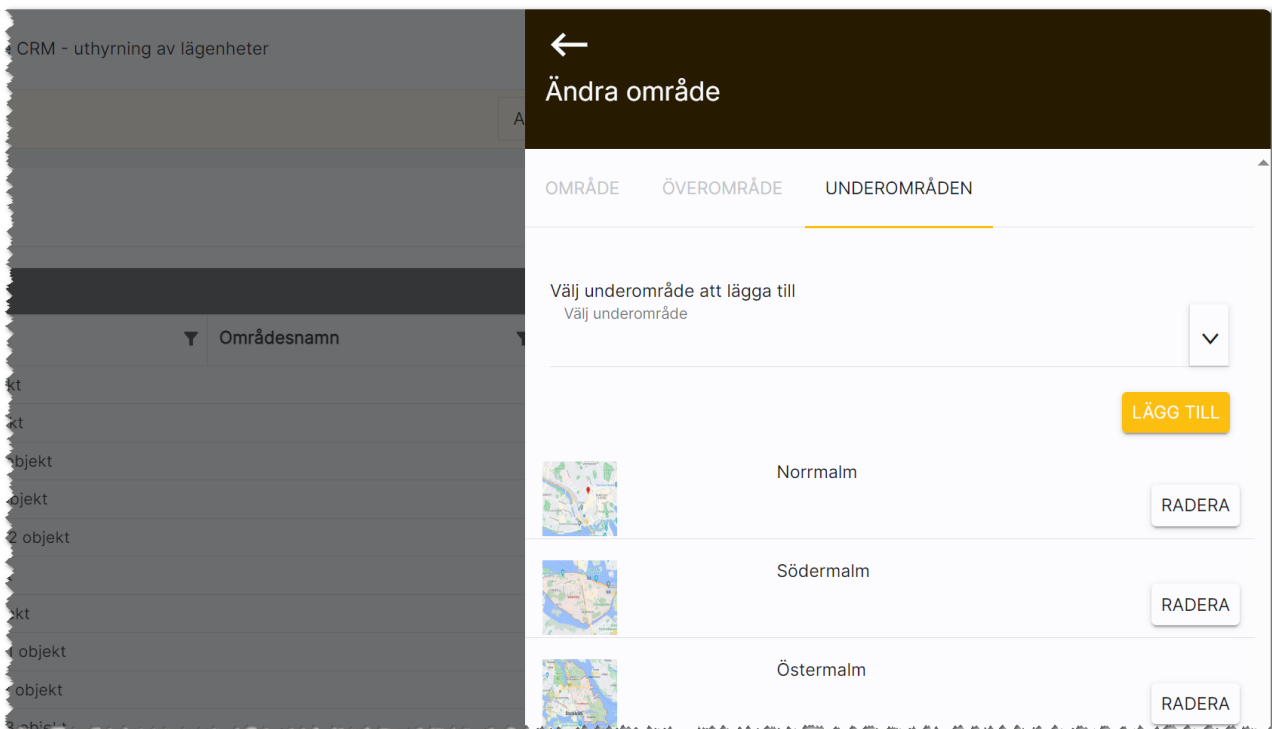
CRM - uthyrning av lägenheter

A

Områdesnamn

kt
kt
objekt
objekt
2 objekt

kt
objekt
objekt
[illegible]

←
Ändra område

OMRÅDE ÖVEROMRÅDE UNDEROMRÅDEN

Välj underområde att lägga till
Välj underområde

LÄGG TILL

Norrmalm
RADERA

Södermalm
RADERA

Östermalm
RADERA